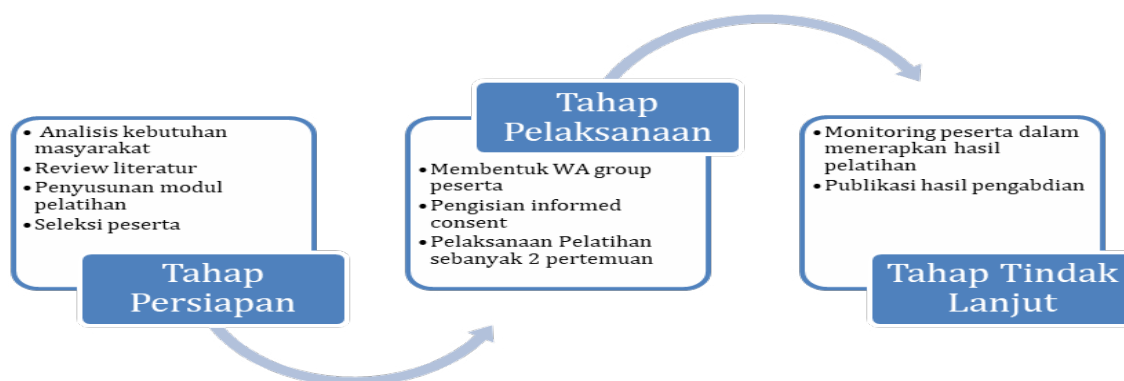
• Analisis kebutuhan masyarakat
• Review literatur
• Penyusunan modul pelatihan
• Seleksi peserta

Tahap Persiapan

Tahap Pelaksanaan

• Membentuk WA group peserta
• Pengisian informed consent
• Pelaksanaan Pelatihan sebanyak 2 pertemuan

• Monitoring peserta dalam menerapkan hasil pelatihan
• Publikasi hasil pengabdian

Tahap Tindak Lanjut